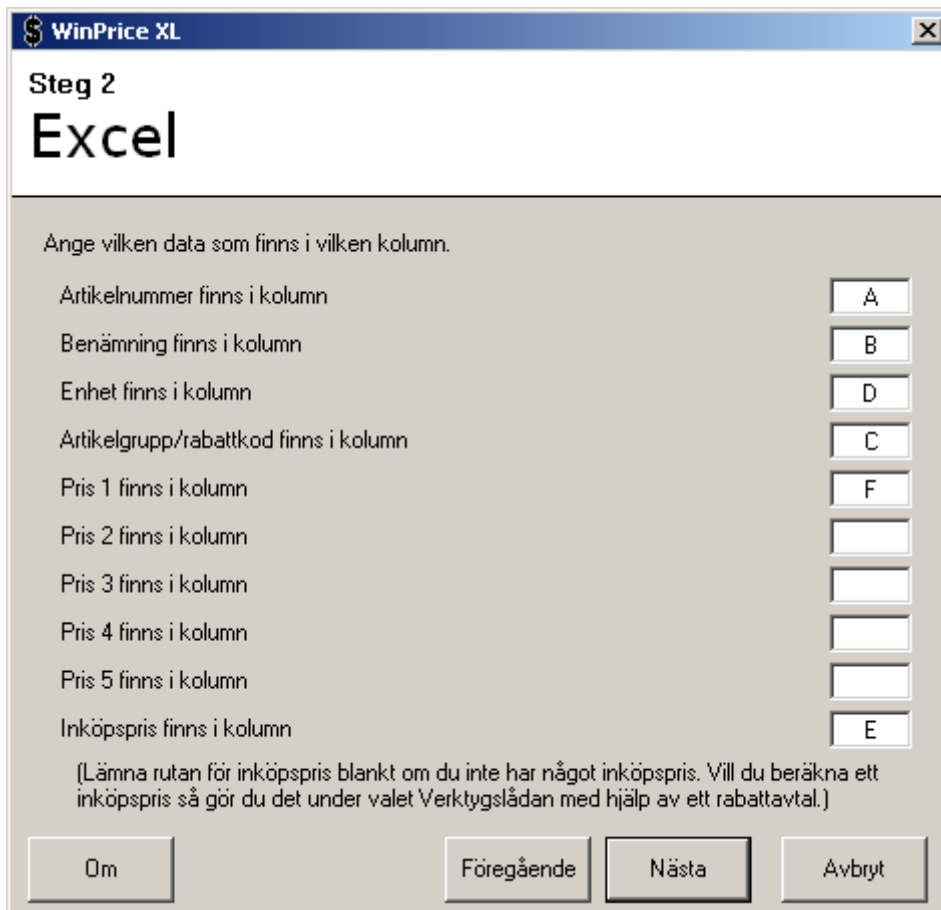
WinPrice XL

Steg 2
Excel

Ange vilken data som finns i vilken kolumn.

| | |
|---|---|
| Artikelnummer finns i kolumn | A |
| Benämning finns i kolumn | B |
| Enhet finns i kolumn | D |
| Artikelgrupp/rabattkod finns i kolumn | C |
| Pris 1 finns i kolumn | F |
| Pris 2 finns i kolumn | |
| Pris 3 finns i kolumn | |
| Pris 4 finns i kolumn | |
| Pris 5 finns i kolumn | |
| Inköpspris finns i kolumn | E |

(Lämna rutan för inköpspris blankt om du inte har något inköpspris. Vill du beräkna ett inköpspris så gör du det under valet Verktygslådan med hjälp av ett rabattavtal.)

Om
Föregående
Nästa
Avbryt